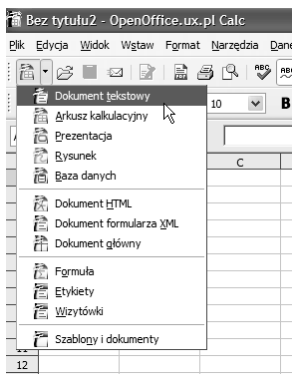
Bez tytułu2 - OpenOffice.ux.pl Calc

Plik Edycja Widok Wstaw Format Narzędzia Dane

10

B

C

Dokument tekstowy
Arkusz kalkulacyjny
Prezentacja
Rysunek
Baza danych
Dokument HTML
Dokument formularza XML
Dokument główny
Formuła
Etykiety
Wizytówki
Szablony i dokumenty

11
12